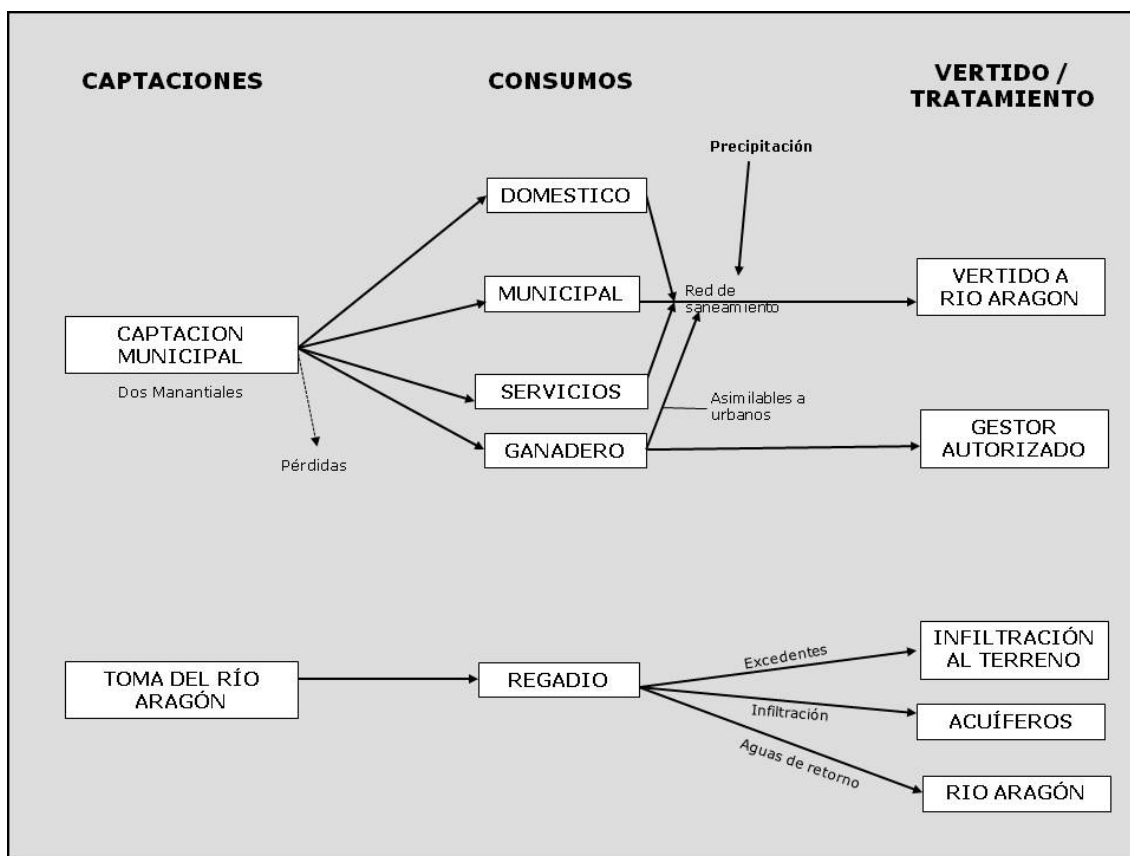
CAPTACIONES

CONSUMOS

VERTIDO / TRATAMIENTO

Precipitación

DOMESTICO

MUNICIPAL

Red de saneamiento

VERTIDO A RIO ARAGON

CAPTACION MUNICIPAL

Dos Manantiales

SERVICIOS

Asimilables a urbanos

GANADERO

GESTOR AUTORIZADO

Pérdidas

TOMA DEL RÍO ARAGÓN

REGADIO

Excedentes

INFILTRACIÓN AL TERRENO

Infiltración

ACUÍFEROS

Aguas de retorno

RIO ARAGÓN